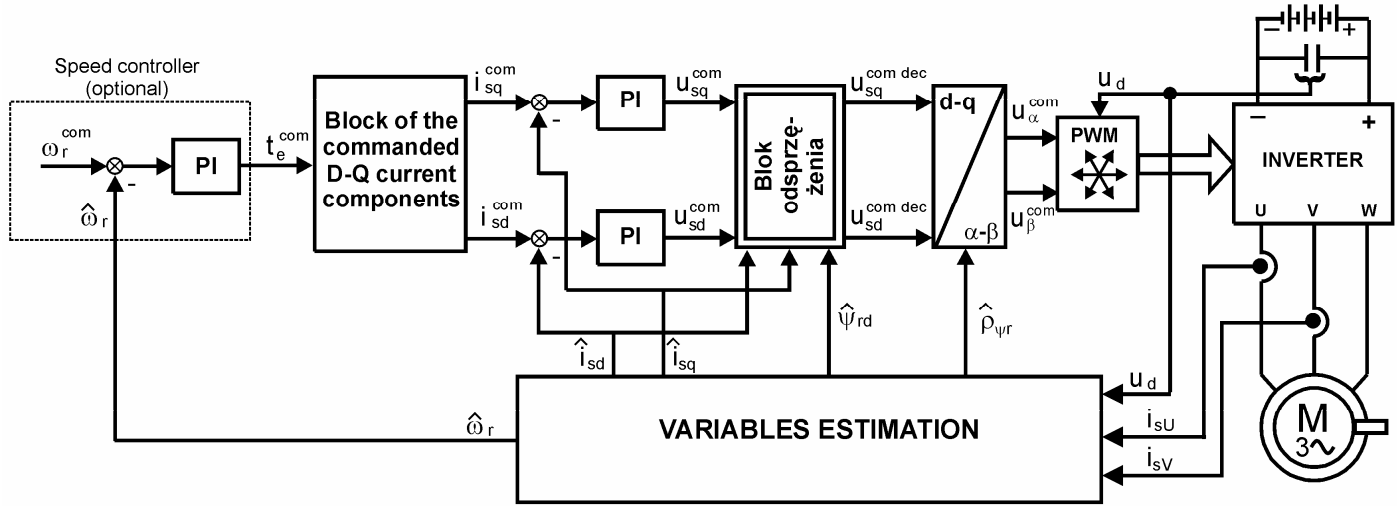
Speed controller (optional)

$\omega_r^{com}$

-

$\hat{\omega}_r$

PI

$t_e^{com}$

Block of the commanded D-Q current components

$i_{sq}^{com}$

$i_{sd}^{com}$

-

-

PI

PI

$u_{sq}^{com}$

$u_{sd}^{com}$

Blok odsprzężenia

$u_{sq}^{com\ dec}$

$u_{sd}^{com\ dec}$

d-q

α-β

$u_\alpha^{com}$

$u_\beta^{com}$

PWM

$u_d$

INVERTER

−

+

U V W

$\hat{i}_{sd}$

$\hat{i}_{sq}$

$\hat{\psi}_{rd}$

$\hat{\rho}_{\psi r}$

$\hat{\omega}_r$

VARIABLES ESTIMATION

$u_d$

$i_{sU}$

$i_{sV}$

M

3~